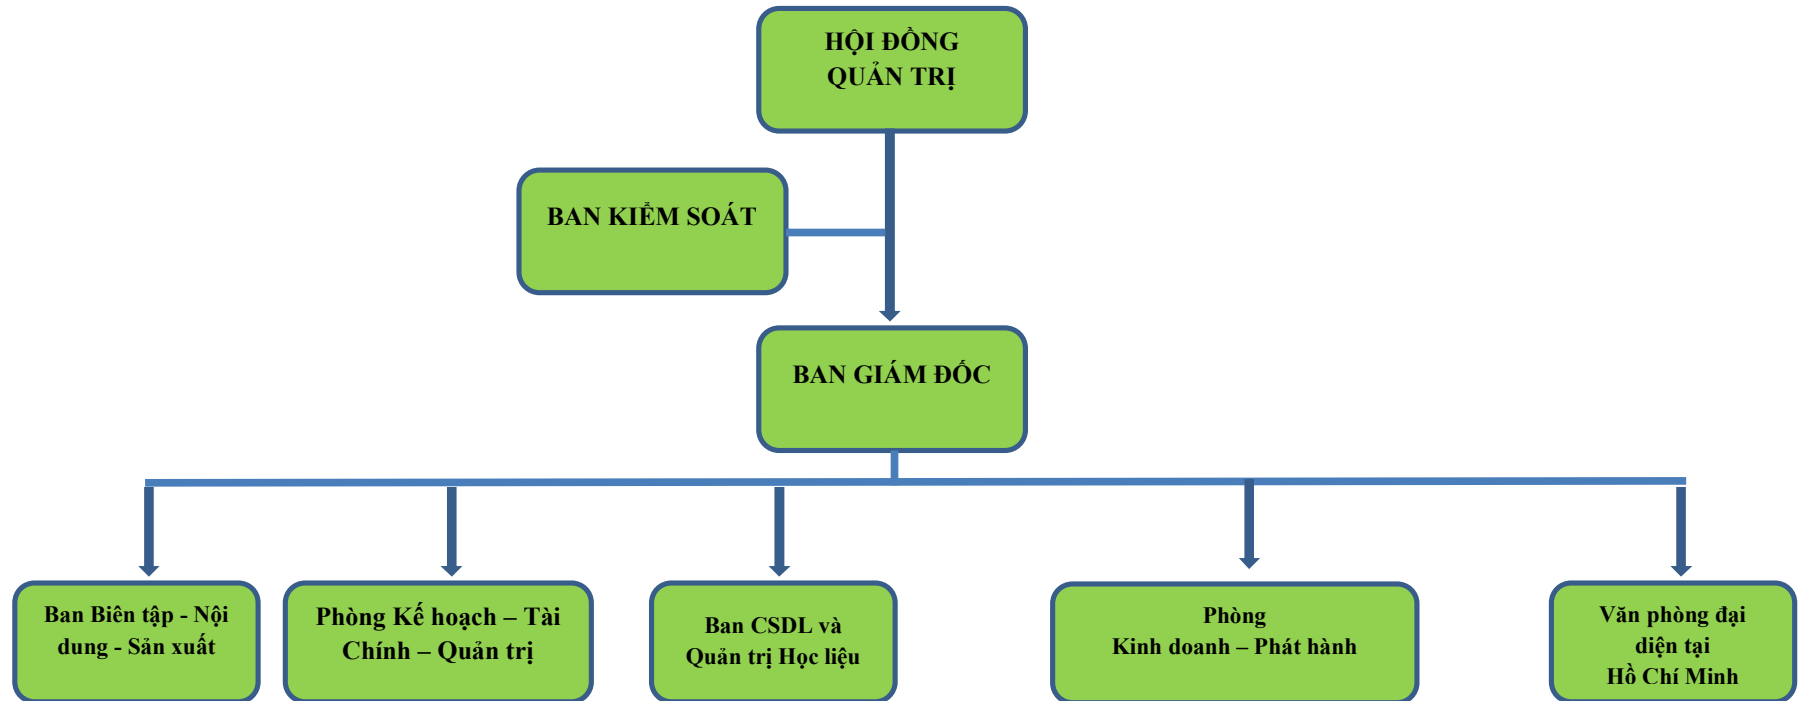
HỘI ĐỒNG QUẢN TRỊ

BAN KIỂM SOÁT

BAN GIÁM ĐỐC

Ban Biên tập - Nội dung - Sản xuất

Phòng Kế hoạch – Tài Chính – Quản trị

Ban CSDL và Quản trị Học liệu

Phòng Kinh doanh – Phát hành

Văn phòng đại diện tại Hồ Chí Minh